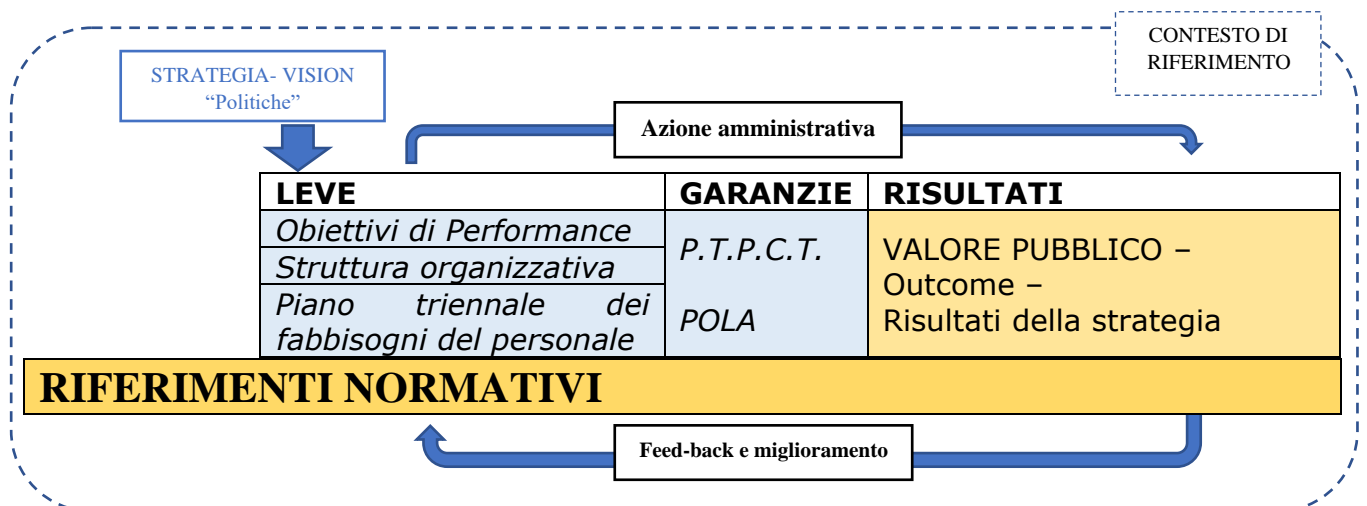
CONTESTO DI RIFERIMENTO

STRATEGIA- VISION
"Politiche"

Azione amministrativa

| LEVE | GARANZIE | RISULTATI |
|---|---|---|
| *Obiettivi di Performance* | *P.T.P.C.T.* | VALORE PUBBLICO – Outcome – Risultati della strategia |
| *Struttura organizzativa* | | |
| *Piano triennale dei fabbisogni del personale* | *POLA* | |

RIFERIMENTI NORMATIVI

Feed-back e miglioramento